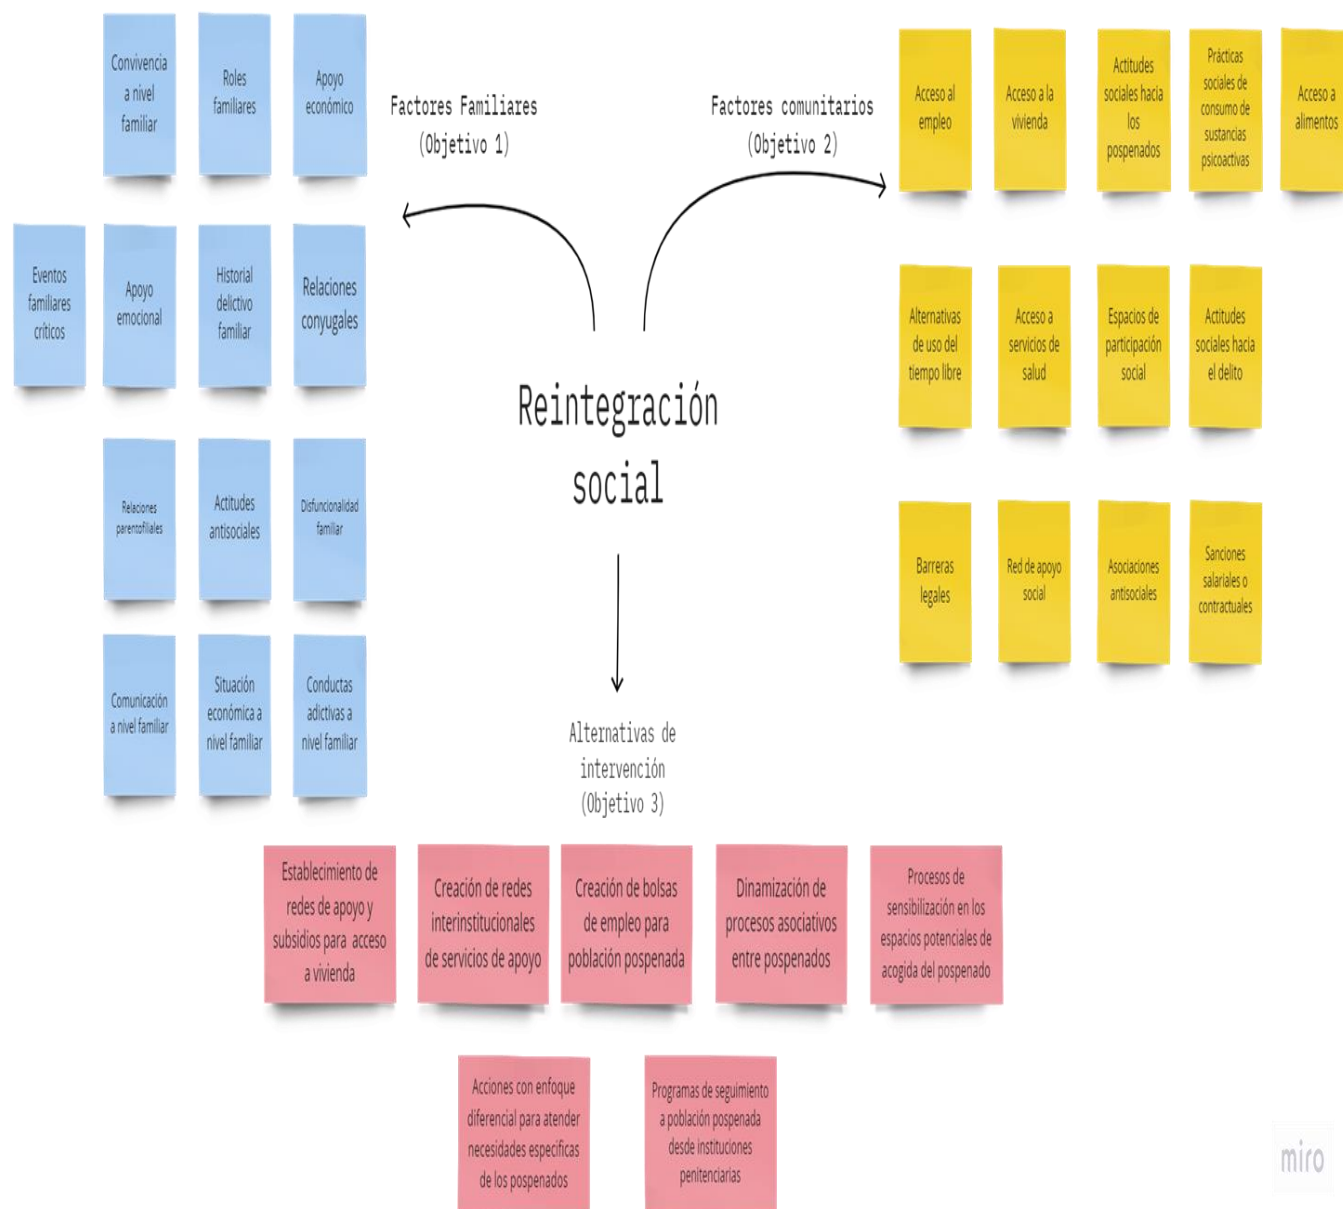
Convivencia a nivel familiar

Roles familiares

Apoyo económico

Factores Familiares (Objetivo 1)

Factores comunitarios (Objetivo 2)

Acceso al empleo

Acceso a la vivienda

Actitudes sociales hacia los pospenados

Prácticas sociales de consumo de sustancias psicoactivas

Acceso a alimentos

Eventos familiares críticos

Apoyo emocional

Historial delictivo familiar

Relaciones conyugales

Alternativas de uso del tiempo libre

Acceso a servicios de salud

Espacios de participación social

Actitudes sociales hacia el delito

Reintegración social

Relaciones parentofiliales

Actitudes antisociales

Disfuncionalidad familiar

Barreras legales

Red de apoyo social

Asociaciones antisociales

Sanciones salariales o contractuales

Comunicación a nivel familiar

Situación económica a nivel familiar

Conductas adictivas a nivel familiar

Alternativas de intervención (Objetivo 3)

Establecimiento de redes de apoyo y subsidios para acceso a vivienda

Creación de redes interinstitucionales de servicios de apoyo

Creación de bolsas de empleo para población pospenada

Dinamización de procesos asociativos entre pospenados

Procesos de sensibilización en los espacios potenciales de acogida del pospenado

Acciones con enfoque diferencial para atender necesidades especificas de los pospenados

Programas de seguimiento a población pospenada desde instituciones penitenciarias

miro